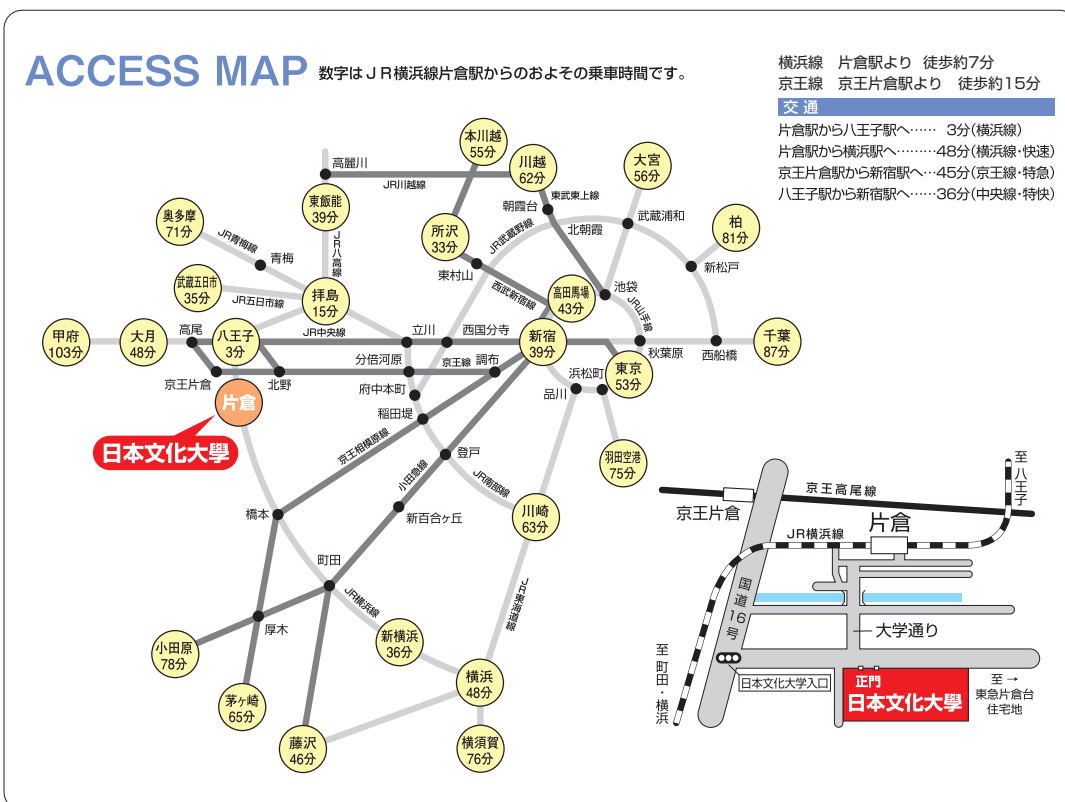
ACCESS MAP 数字はＪＲ横浜線片倉駅からのおよその乗車時間です。

横浜線　片倉駅より　徒歩約7分
京王線　京王片倉駅より　徒歩約15分

交通
片倉駅から八王子駅へ……　3分（横浜線）
片倉駅から横浜駅へ………48分（横浜線・快速）
京王片倉駅から新宿駅へ…45分（京王線・特急）
八王子駅から新宿駅へ……36分（中央線・特快）

本川越 55分
川越 62分
大宮 56分
柏 81分
奥多摩 71分
東飯能 39分
所沢 33分
武蔵五日市 35分
拝島 15分
高田馬場 43分
甲府 103分
大月 48分
八王子 3分
新宿 39分
千葉 87分
東京 53分
片倉
日本文化大學
羽田空港 75分
川崎 63分
小田原 78分
新横浜 36分
横浜 48分
茅ケ崎 65分
藤沢 46分
横須賀 76分

高麗川
JR川越線
東武東上線
朝霞台
北朝霞
武蔵浦和
新松戸
JR青梅線
青梅
JR八高線
JR武蔵野線
東村山
西武新宿線
池袋
JR山手線
JR五日市線
高尾
JR中央線
立川
西国分寺
秋葉原
西船橋
分倍河原
京王線
調布
京王片倉
北野
府中本町
浜松町
品川
稲田堤
京王相模原線
登戸
小田急線
JR南部線
橋本
新百合ヶ丘
町田
JR横浜線
JR東海道線
厚木

京王高尾線
至八王子
京王片倉
JR横浜線
片倉
国道16号
大学通り
至町田・横浜
日本文化大学入口
正門
日本文化大學
至→東急片倉台住宅地